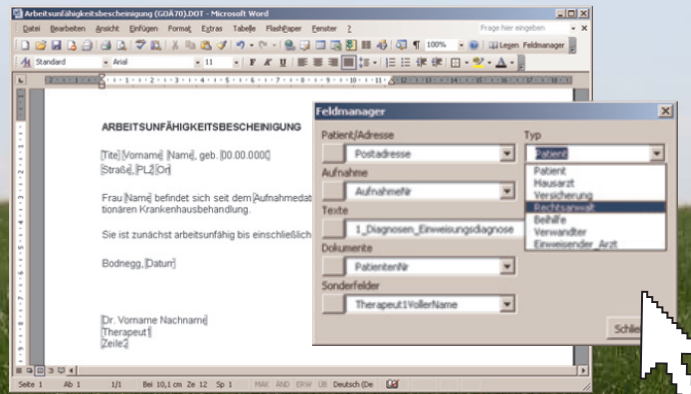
Arbeitsunfähigkeitsbescheinigung (GDÄ70).DOT - Microsoft Word

Datei Bearbeiten Ansicht Einfügen Format Extras Tabelle FlashPaper Fenster ?

Frage hier eingeben

100%

Legen Feldmanager

Standard Arial 11

ARBEITSUNFÄHIGKEITSBESCHEINIGUNG

[Titel] [Vorname] [Name], geb. [00.00.0000]
[Straße], [PLZ] [Ort]

Frau [Name] befindet sich seit dem [Aufnahmedat
tionären Krankenhausbehandlung.

Sie ist zunächst arbeitsunfähig bis einschließlich

Bodnegg, [Datum]

[Dr. Vorname Nachname]
[Therapeut1]
[Zeile2]

Feldmanager

Patient/Adresse
Postadresse
Aufnahme
AufnahmeNr
Texte
1_Diagnosen_Einweisungsdiagnose
Dokumente
PatientenNr
Sonderfelder
Therapeut1VollerName

Typ
Patient
Patient
Hausarzt
Versicherung
Rechtsanwalt
Beihilfe
Verwandter
Einweisender_Arzt

Schlie

Seite 1 Ab 1 1/1 Bei 10,1 cm Ze 12 Sp 1 MAK ÄND ERW ÜB Deutsch (De